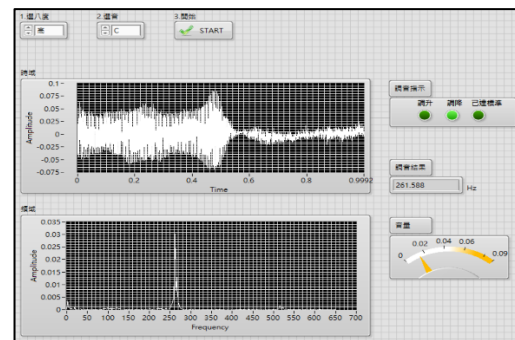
1.選八度
高
2.選音
C
3.開始
START

時域
0.1
0.075
0.05
0.025
0
-0.025
-0.05
-0.075
Amplitude
0
0.2
0.4
0.6
0.8
0.9992
Time

頻域
0.035
0.03
0.025
0.02
0.015
0.01
0.005
0
Amplitude
0
50
100
150
200
250
300
350
400
450
500
550
600
650
700
Frequency

調音指示
調升
調降
已達標準

調音結果
261.588
Hz

音量
0
0.02
0.04
0.06
0.09